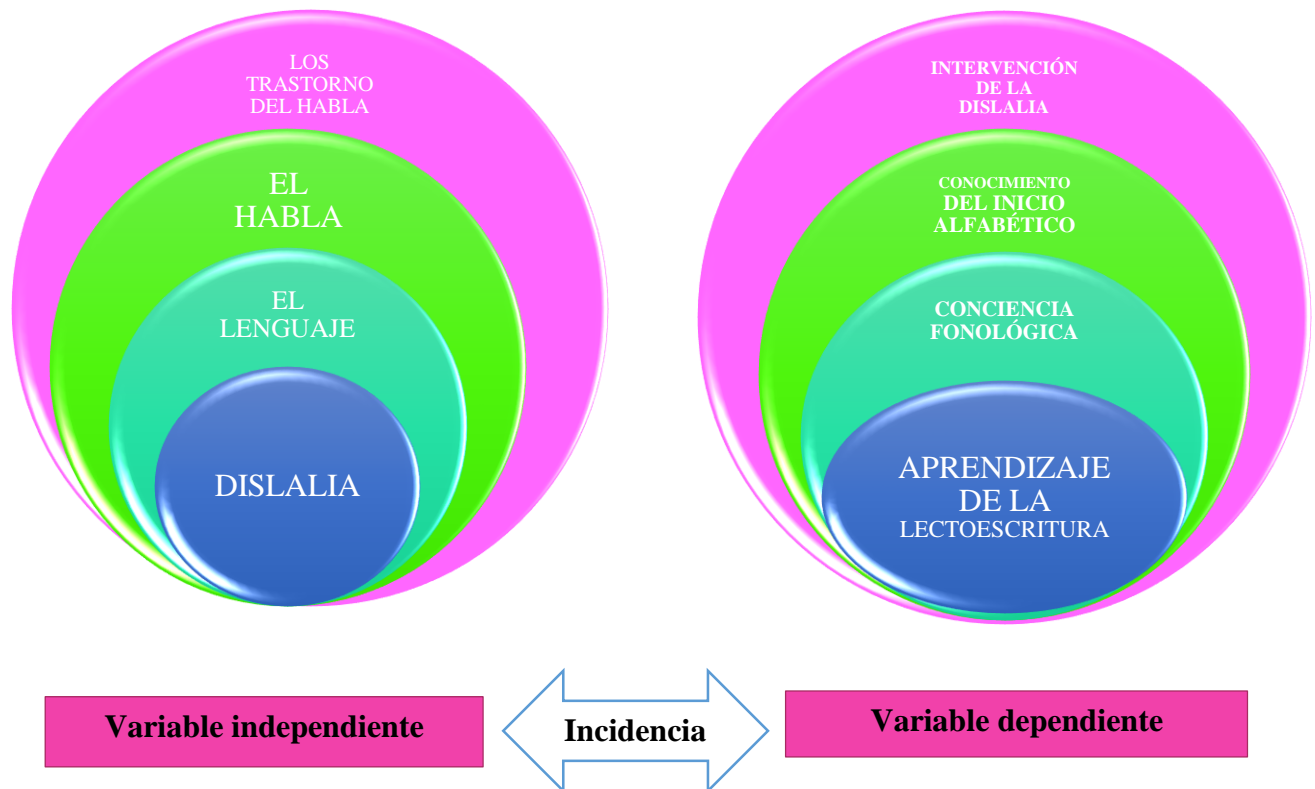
LOS TRASTORNO DEL HABLA

EL HABLA

EL LENGUAJE

DISLALIA

INTERVENCIÓN DE LA DISLALIA

CONOCIMIENTO DEL INICIO ALFABÉTICO

CONCIENCIA FONOLÓGICA

APRENDIZAJE DE LA LECTOESCRITURA

Variable independiente

Incidencia

Variable dependiente